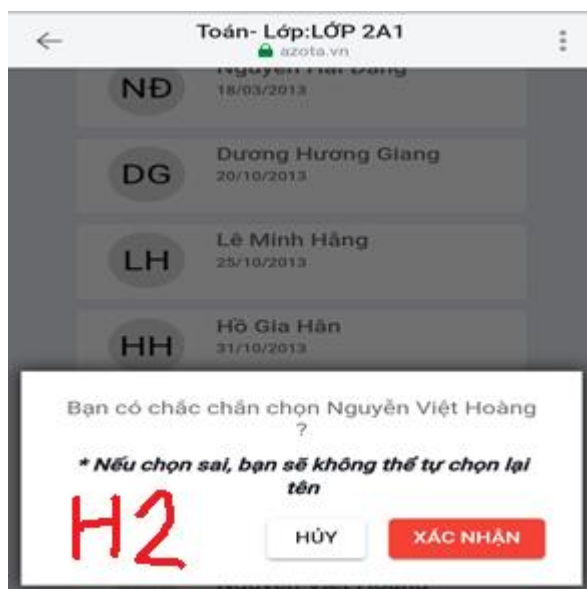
Toán- Lớp:LỚP 2A1
azota.vn

NĐ
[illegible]
18/03/2013

DG
Dương Hương Giang
20/10/2013

LH
Lê Minh Hằng
25/10/2013

HH
Hồ Gia Hân
31/10/2013

Bạn có chắc chắn chọn Nguyễn Việt Hoàng ?

* Nếu chọn sai, bạn sẽ không thể tự chọn lại tên

H2

HỦY
XÁC NHẬN